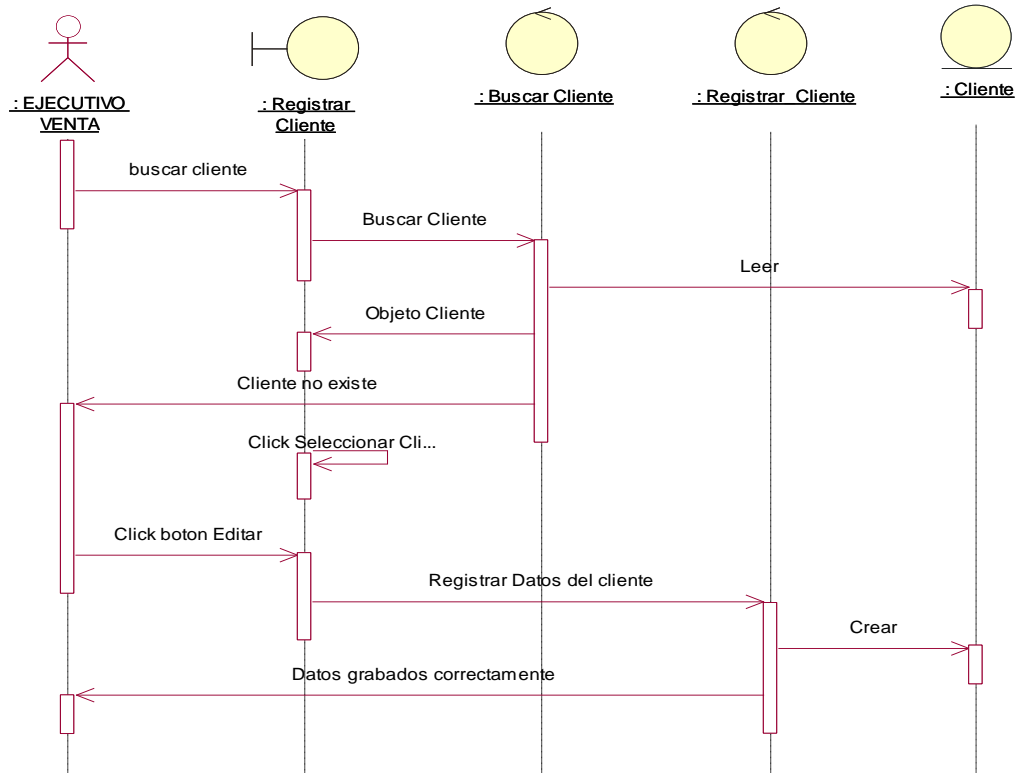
: EJECUTIVO VENTA

: Registrar Cliente

: Buscar Cliente

: Registrar Cliente

: Cliente

buscar cliente

Buscar Cliente

Leer

Objeto Cliente

Cliente no existe

Click Seleccionar Cli...

Click boton Editar

Registrar Datos del cliente

Crear

Datos grabados correctamente